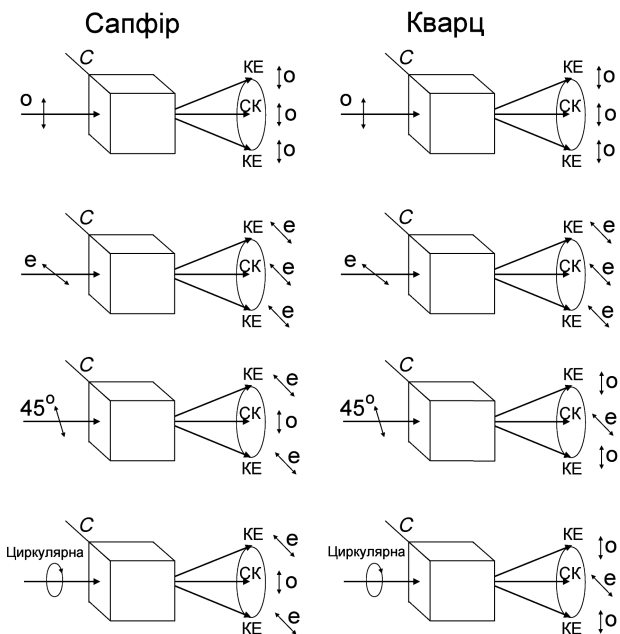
Сапфір

Кварц

C
o
КЕ o
СК o
КЕ o

C
o
КЕ o
СК o
КЕ o

C
e
КЕ e
СК e
КЕ e

C
e
КЕ e
СК e
КЕ e

C
$45^o$
КЕ e
СК o
КЕ e

C
$45^o$
КЕ o
СК e
КЕ o

C
Циркулярна
КЕ e
СК o
КЕ e

C
Циркулярна
КЕ o
СК e
КЕ o